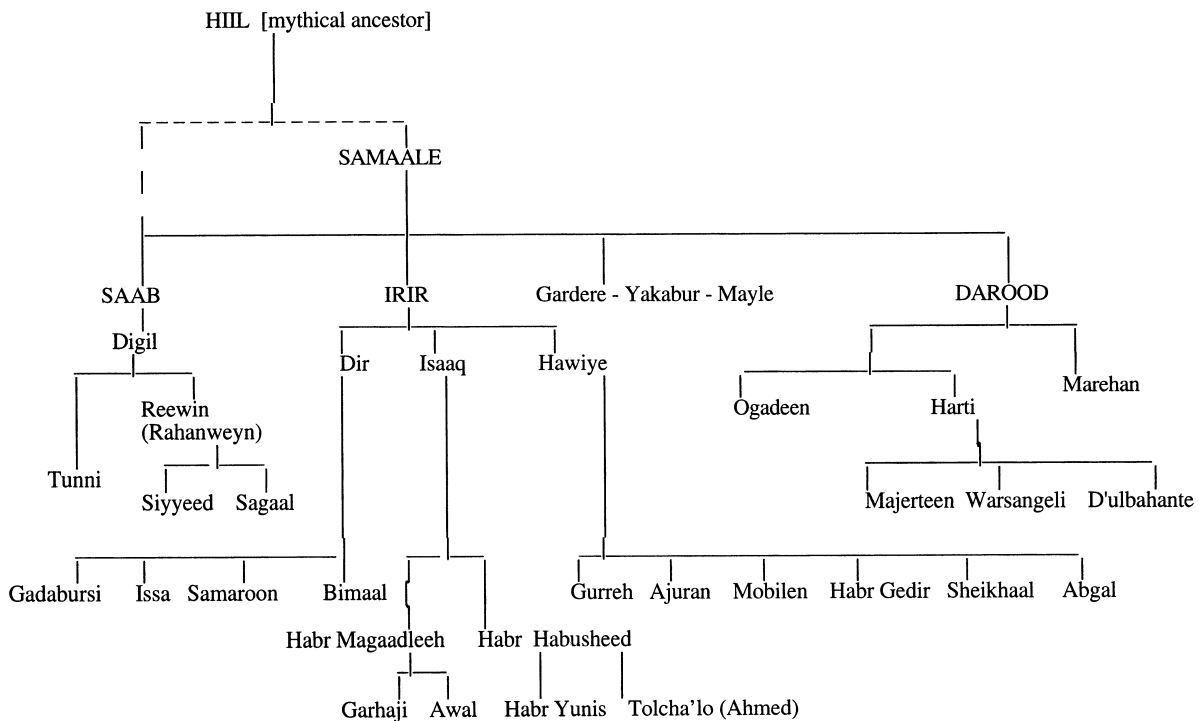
HIIL [mythical ancestor]

SAMAALE

SAAB

IRIR

Gardere - Yakabur - Mayle

DAROOD

Digil

Dir

Isaaq

Hawiye

Marehan

Ogadeen

Harti

Reewin (Rahanweyn)

Tunni

Siyyeed

Sagaal

Majerteen

Warsangeli

D'ulbahante

Gadabursi

Issa

Samaroon

Bimaal

Gurreh

Ajuran

Mobilen

Habr Gedir

Sheikhaal

Abgal

Habr Magaadleeh

Habr

Habusheed

Garhaji

Awal

Habr Yunis

Tolcha'lo (Ahmed)